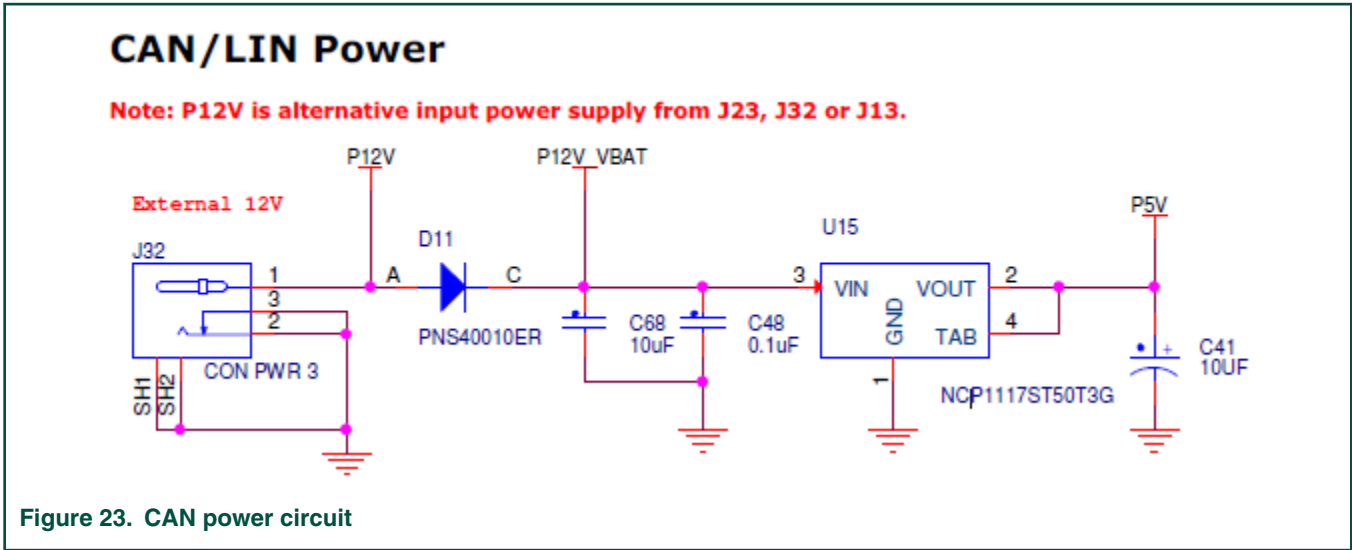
CAN/LIN Power

Note: P12V is alternative input power supply from J23, J32 or J13.

P12V

P12V_VBAT

External 12V

J32

D11

U15

P5V

1

A

C

3

VIN

VOUT

2

3

2

PNS40010ER

C68
10uF

C48
0.1uF

GND

TAB

4

CON PWR 3

C41
10UF

SH1

SH2

1

NCP1117ST50T3G

Figure 23. CAN power circuit